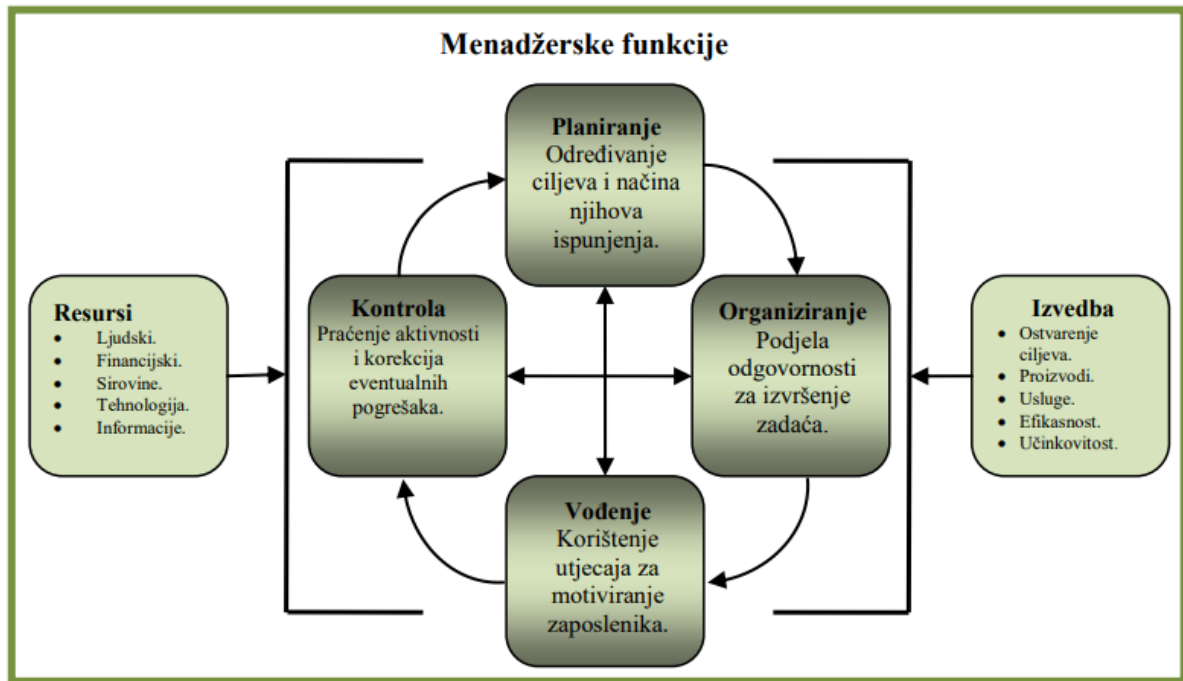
Menadžerske funkcije

Planiranje
Određivanje ciljeva i načina njihova ispunjenja.

Resursi
- Ljudski.
- Financijski.
- Sirovine.
- Tehnologija.
- Informacije.

Kontrola
Praćenje aktivnosti i korekcija eventualnih pogrešaka.

Organiziranje
Podjela odgovornosti za izvršenje zadaća.

Izvedba
- Ostvarenje ciljeva.
- Proizvodi.
- Usluge.
- Efikasnost.
- Učinkovitost.

Vođenje
Korištenje utjecaja za motiviranje zaposlenika.